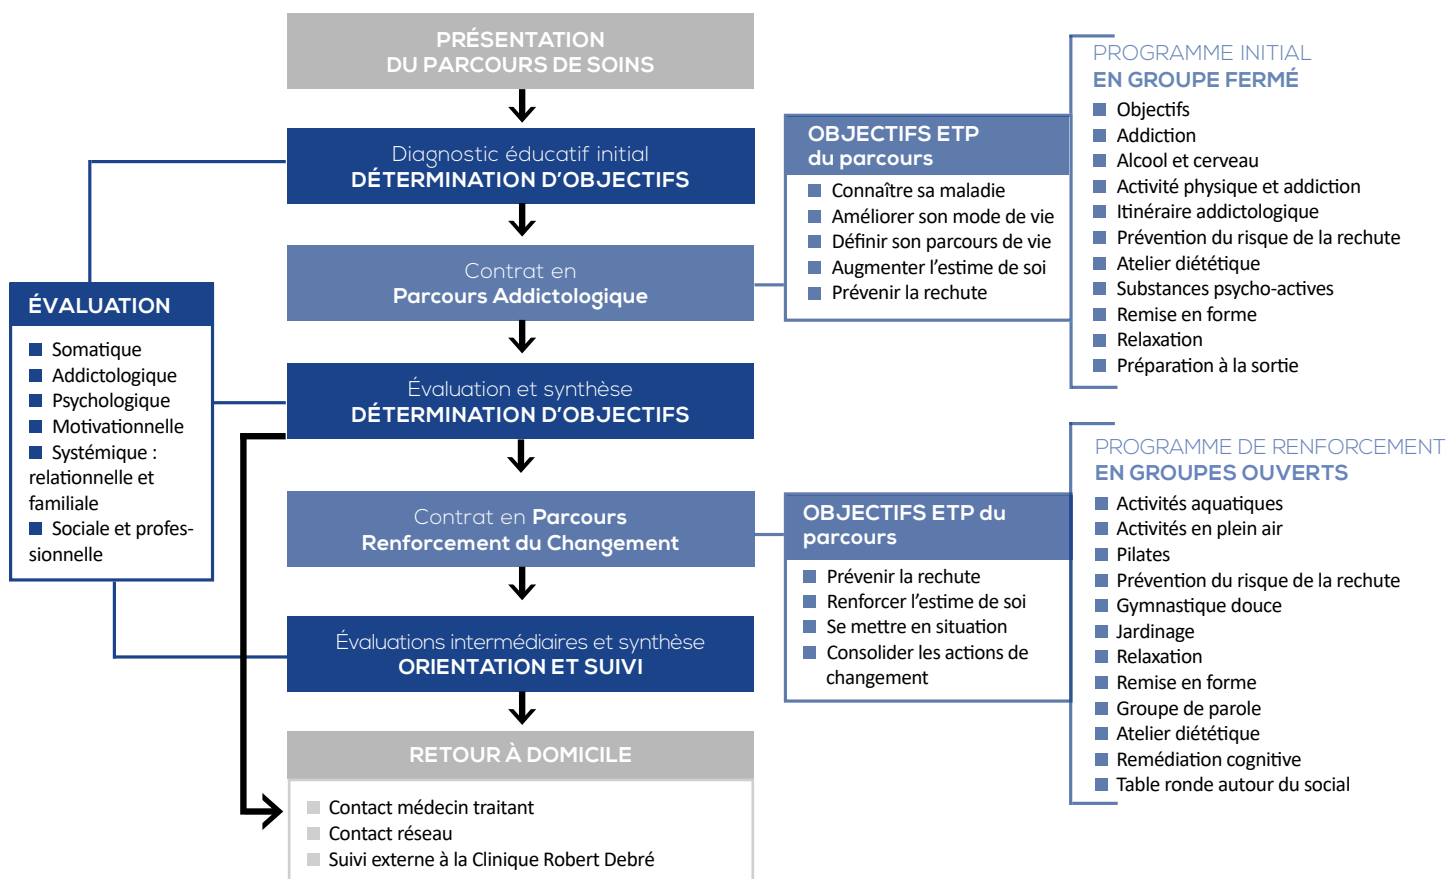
PRÉSENTATION
DU PARCOURS DE SOINS

Diagnostic éducatif initial
DÉTERMINATION D'OBJECTIFS

Contrat en
Parcours Addictologique

Évaluation et synthèse
DÉTERMINATION D'OBJECTIFS

Contrat en Parcours
Renforcement du Changement

Évaluations intermédiaires et synthèse
ORIENTATION ET SUIVI

RETOUR À DOMICILE

Contact médecin traitant
Contact réseau
Suivi externe à la Clinique Robert Debré

ÉVALUATION

Somatique
Addictologique
Psychologique
Motivationnelle
Systémique : relationnelle et familiale
Sociale et professionnelle

OBJECTIFS ETP
du parcours

Connaître sa maladie
Améliorer son mode de vie
Définir son parcours de vie
Augmenter l'estime de soi
Prévenir la rechute

OBJECTIFS ETP du parcours

Prévenir la rechute
Renforcer l'estime de soi
Se mettre en situation
Consolider les actions de changement

PROGRAMME INITIAL
EN GROUPE FERMÉ

Objectifs
Addiction
Alcool et cerveau
Activité physique et addiction
Itinéraire addictologique
Prévention du risque de la rechute
Atelier diététique
Substances psycho-actives
Remise en forme
Relaxation
Préparation à la sortie

PROGRAMME DE RENFORCEMENT
EN GROUPES OUVERTS

Activités aquatiques
Activités en plein air
Pilates
Prévention du risque de la rechute
Gymnastique douce
Jardinage
Relaxation
Remise en forme
Groupe de parole
Atelier diététique
Remédiation cognitive
Table ronde autour du social